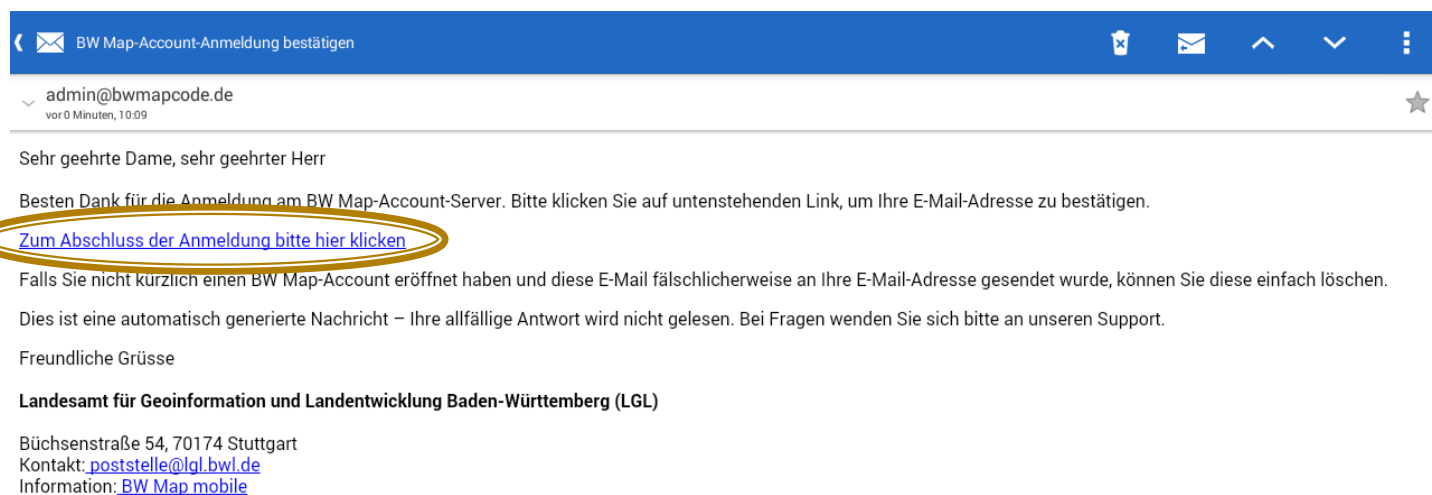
BW Map-Account-Anmeldung bestätigen

admin@bwmapcode.de
vor 0 Minuten, 10:09

Sehr geehrte Dame, sehr geehrter Herr

Besten Dank für die Anmeldung am BW Map-Account-Server. Bitte klicken Sie auf untenstehenden Link, um Ihre E-Mail-Adresse zu bestätigen.

Zum Abschluss der Anmeldung bitte hier klicken

Falls Sie nicht kürzlich einen BW Map-Account eröffnet haben und diese E-Mail fälschlicherweise an Ihre E-Mail-Adresse gesendet wurde, können Sie diese einfach löschen.

Dies ist eine automatisch generierte Nachricht – Ihre allfällige Antwort wird nicht gelesen. Bei Fragen wenden Sie sich bitte an unseren Support.

Freundliche Grüsse

Landesamt für Geoinformation und Landentwicklung Baden-Württemberg (LGL)

Büchsenstraße 54, 70174 Stuttgart
Kontakt: poststelle@lgl.bwl.de
Information: BW Map mobile